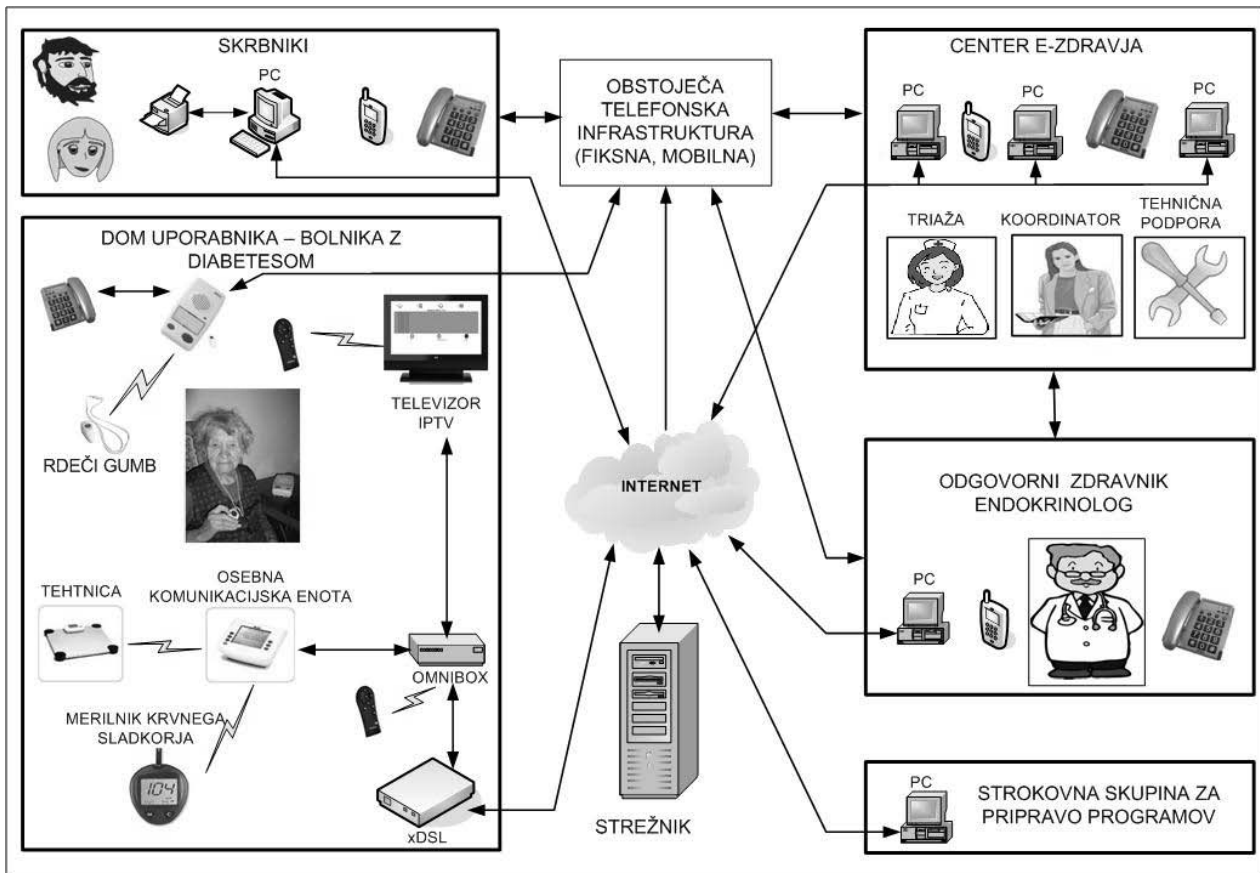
SKRBNIKI

PC

OBSTOJEČA TELEFONSKA INFRASTRUKTURA (FIKSNA, MOBILNA)

CENTER E-ZDRAVJA

PC

PC

PC

TRIAŽA

KOORDINATOR

TEHNIČNA PODPORA

DOM UPORABNIKA – BOLNIKA Z DIABETESOM

TELEVIZOR IPTV

RDEČI GUMB

INTERNET

ODGOVORNI ZDRAVNIK ENDOKRINOLOG

PC

TEHTNICA

OSEBNA KOMUNIKACIJSKA ENOTA

OMNIBOX

MERILNIK KRVNEGA SLADKORJA

104

xDSL

STREŽNIK

PC

STROKOVNA SKUPINA ZA PRIPRAVO PROGRAMOV